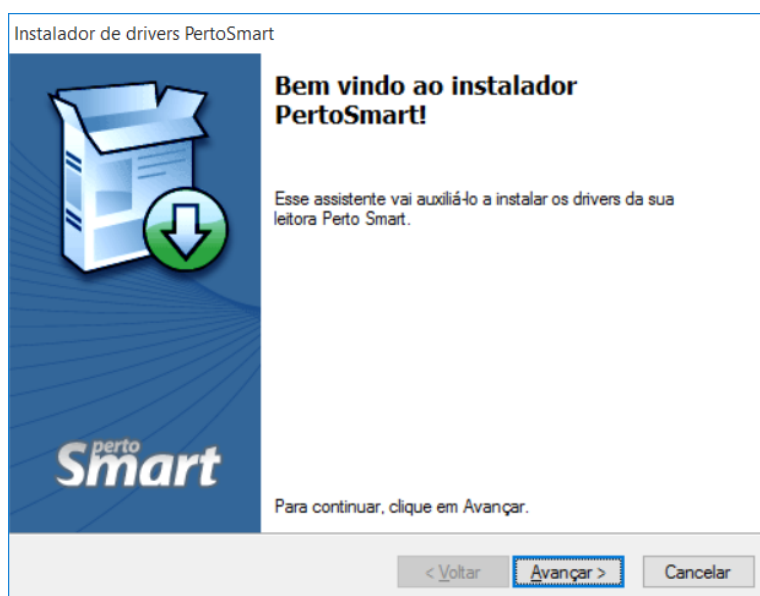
Instalador de drivers PertoSmart

perto Smart

Bem vindo ao instalador PertoSmart!

Esse assistente vai auxiliá-lo a instalar os drivers da sua leitora Perto Smart.

Para continuar, clique em Avançar.

< Voltar

Avançar >

Cancelar